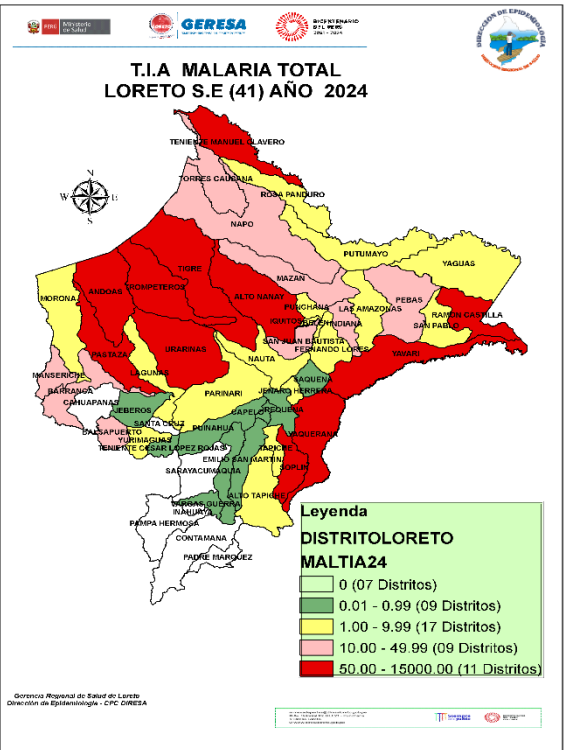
PERÚ Ministerio de Salud

GERESA

BICENTENARIO DEL PERÚ 2021 - 2024

DIRECCIÓN DE EPIDEMIOLOGÍA

T.I.A MALARIA TOTAL
LORETO S.E (41) AÑO 2024

TENIENTE MANUEL CLAVERO
TORRES CAUSANA
ROSA PANDURO
NAPO
PUTUMAYO
YAGUAS
TIGRE
ANDOAS
TROMPETEROS
MAZAN
ALTO NANAY
PUNCHANA
LAS AMAZONAS
PEBAS
RAMON CASTILLA
SAN PABLO
MORONA
IQUITOS
BELEN
INDIANA
SAN JUAN BAUTISTA
FERNANDO LORES
YAVARI
PASTAZA
URARINAS
NAUTA
MANSERICHE
LAGUNAS
BARRANCA
PARINARI
SAQUENA
JENARO HERRERA
CAHUAPANAS
JEBEROS
CAPELO
REQUENA
SANTA CRUZ
PUINAHUA
BALSAPUERTO
YURIMAGUAS
TENIENTE CESAR LOPEZ ROJAS
EMILIO SAN MARTIN
YAQUERANA
SARAYACU
MAQUIA
TAPICHE
SOPLIN
ALTO TAPICHE
VARGAS GUERRA
INAHUAYA
PAMPA HERMOSA
CONTAMANA
PADRE MARQUEZ

Leyenda
DISTRITOLORETO
MALTIA24
0 (07 Distritos)
0.01 - 0.99 (09 Distritos)
1.00 - 9.99 (17 Distritos)
10.00 - 49.99 (09 Distritos)
50.00 - 15000.00 (11 Distritos)

Gerencia Regional de Salud de Loreto
Dirección de Epidemiología - CPC DIRESA

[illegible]